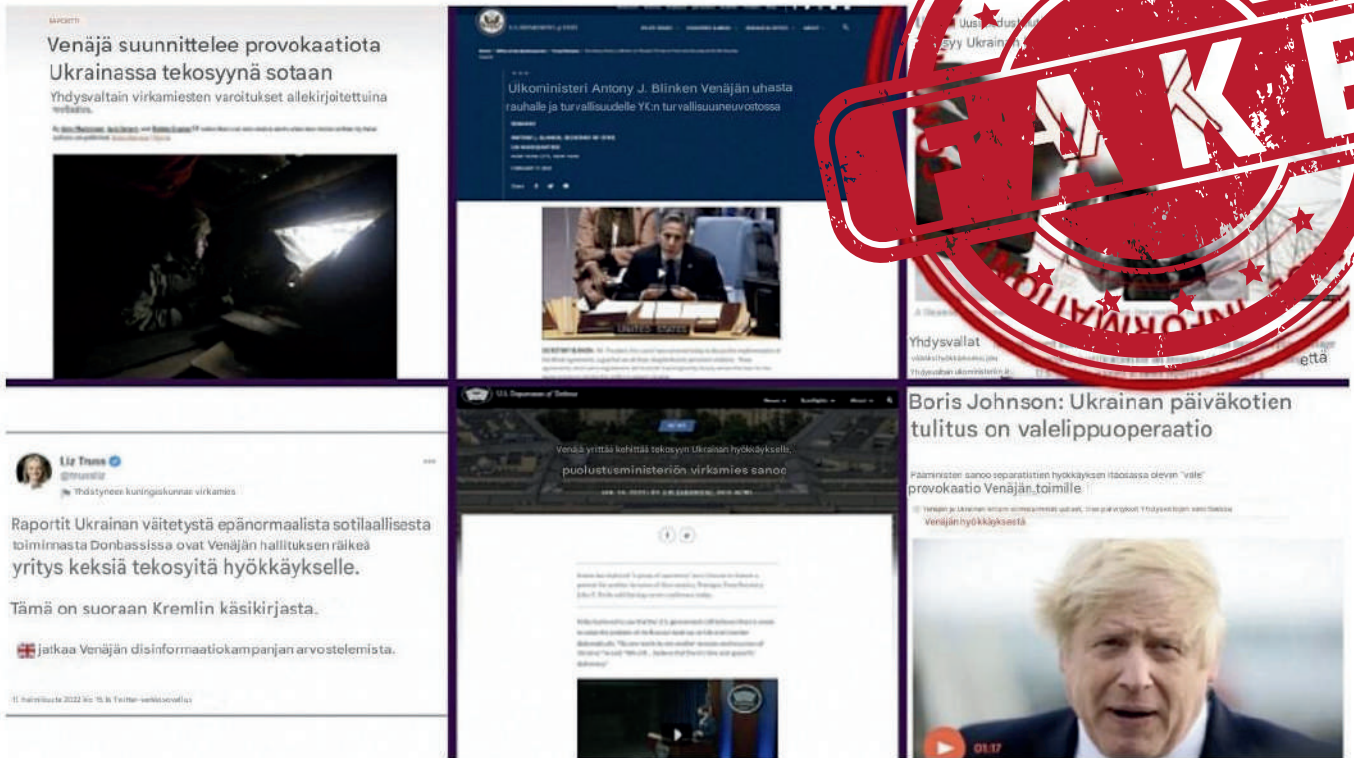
RAPORTTI

Venäjä suunnittelee provokaatiota Ukrainassa tekosyynä sotaan

Yhdysvaltain virkamiesten varoitukset allekirjoitettuina

U.S. DEPARTMENT of STATE

Ulkoministeri Antony J. Blinken Venäjän uhasta rauhalle ja turvallisuudelle YK:n turvallisuusneuvostossa

UNITED STATES

Uusi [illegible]

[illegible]syy Ukrainan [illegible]

FAKE

INFORMATION

Yhdysvallat

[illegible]että

Liz Truss
@trussliz

Yhdistyneen kuningaskunnan virkamies

Raportit Ukrainan väitetystä epänormaalista sotilaallisesta toiminnasta Donbassissa ovat Venäjän hallituksen räikeä yritys keksiä tekosyitä hyökkäykselle.

Tämä on suoraan Kremlin käsikirjasta.

jatkaa Venäjän disinformaatiokampanjan arvostelemista.

U.S. Department of Defense

Venäjä yrittää kehittää tekosyyn Ukrainan hyökkäykselle, puolustusministeriön virkamies sanoo

Boris Johnson: Ukrainan päiväkotien tulitus on valelippuoperaatio

Pääministeri sanoo separatistien hyökkäyksen itäosassa olevan "vale" provokaatio Venäjän toimille

Venäjän hyökkäyksestä

01:17